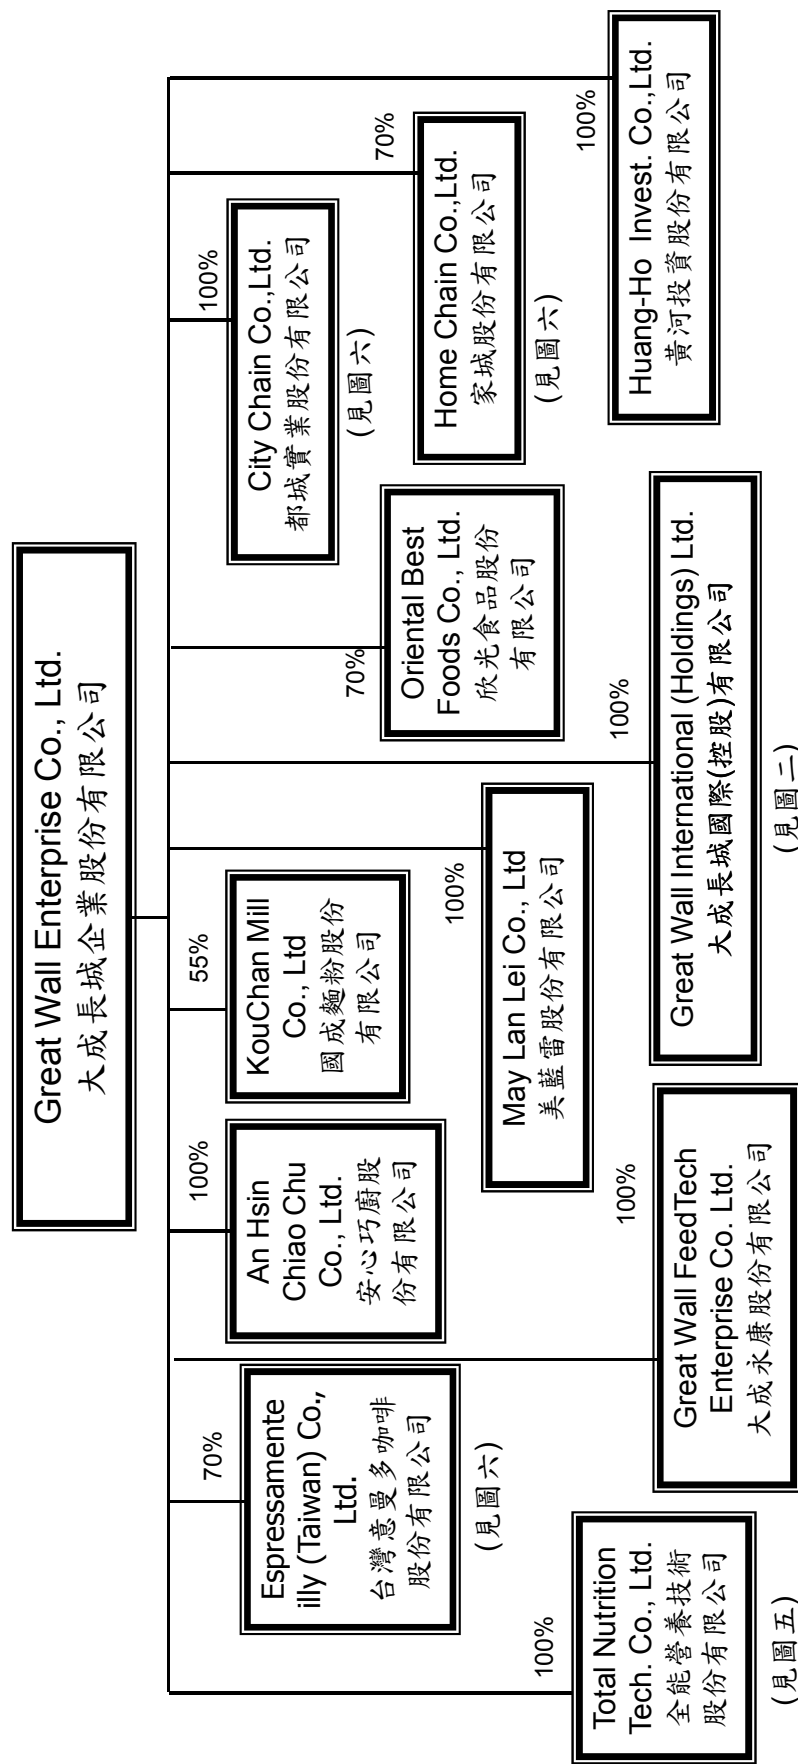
Great Wall Enterprise Co., Ltd.
大成長城企業股份有限公司

100%
Total Nutrition Tech. Co., Ltd.
全能營養技術股份有限公司
(見圖五)

70%
Espressamente illy (Taiwan) Co., Ltd.
台灣意曼多咖啡股份有限公司
(見圖六)

100%
Great Wall FeedTech Enterprise Co. Ltd.
大成永康股份有限公司

100%
An Hsin Chiao Chu Co., Ltd.
安心巧廚股份有限公司

55%
KouChan Mill Co., Ltd
國成麵粉股份有限公司

100%
May Lan Lei Co., Ltd
美藍雷股份有限公司

100%
Great Wall International (Holdings) Ltd.
大成長城國際(控股)有限公司
(見圖二)

70%
Oriental Best Foods Co., Ltd.
欣光食品股份有限公司

100%
City Chain Co.,Ltd.
都城實業股份有限公司
(見圖六)

70%
Home Chain Co.,Ltd.
家城股份有限公司
(見圖六)

100%
Huang-Ho Invest. Co.,Ltd.
黃河投資股份有限公司